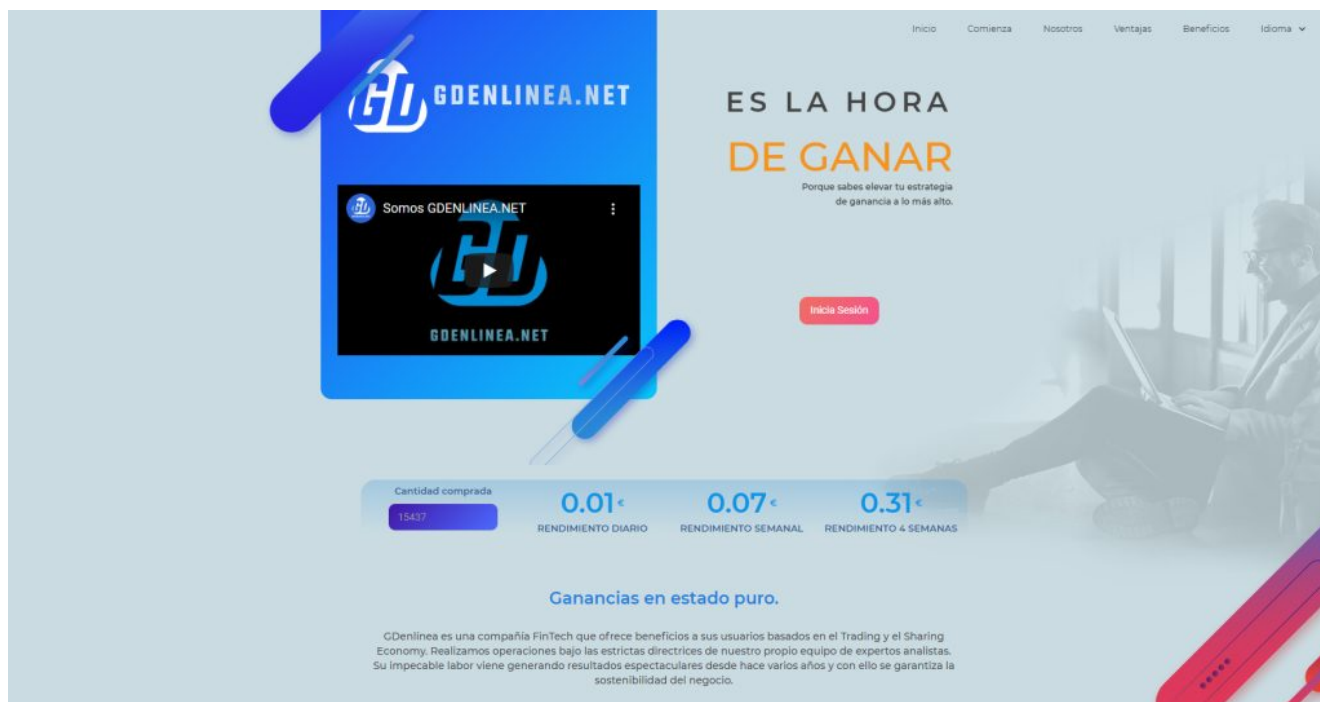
Inicio Comienza Nosotros Ventajas Beneficios Idioma

GD GDENLINEA.NET

Somos GDENLINEA.NET

GDENLINEA.NET

ES LA HORA

DE GANAR

Porque sabes elevar tu estrategia de ganancia a lo más alto.

Inicia Sesión

Cantidad comprada

15437

0.01€
RENDIMIENTO DIARIO

0.07€
RENDIMIENTO SEMANAL

0.31€
RENDIMIENTO 4 SEMANAS

Ganancias en estado puro.

GDenlinea es una compañía FinTech que ofrece beneficios a sus usuarios basados en el Trading y el Sharing Economy. Realizamos operaciones bajo las estrictas directrices de nuestro propio equipo de expertos analistas. Su impecable labor viene generando resultados espectaculares desde hace varios años y con ello se garantiza la sostenibilidad del negocio.